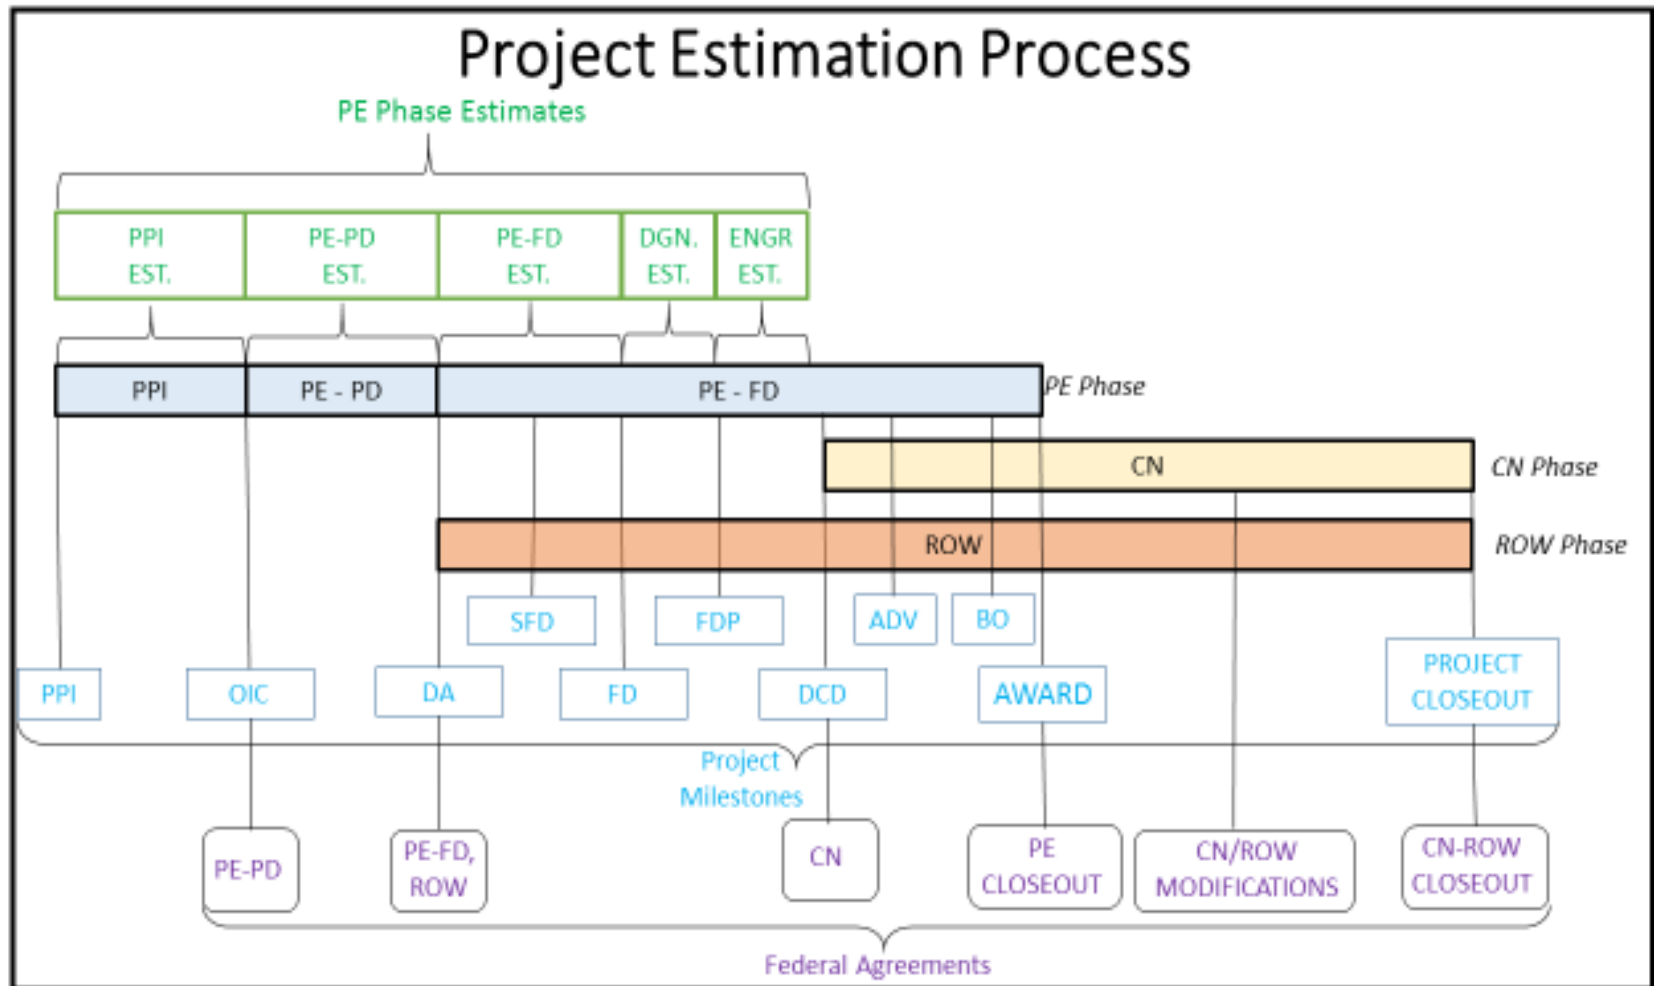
Project Estimation Process

PE Phase Estimates

PPI EST.
PE-PD EST.
PE-FD EST.
DGN. EST.
ENGR EST.

PPI
PE - PD
PE - FD
PE Phase

CN
CN Phase

ROW
ROW Phase

SFD
FDP
ADV
BO

PPI
OIC
DA
FD
DCD
AWARD
PROJECT CLOSEOUT

Project Milestones

PE-PD
PE-FD, ROW
CN
PE CLOSEOUT
CN/ROW MODIFICATIONS
CN-ROW CLOSEOUT

Federal Agreements